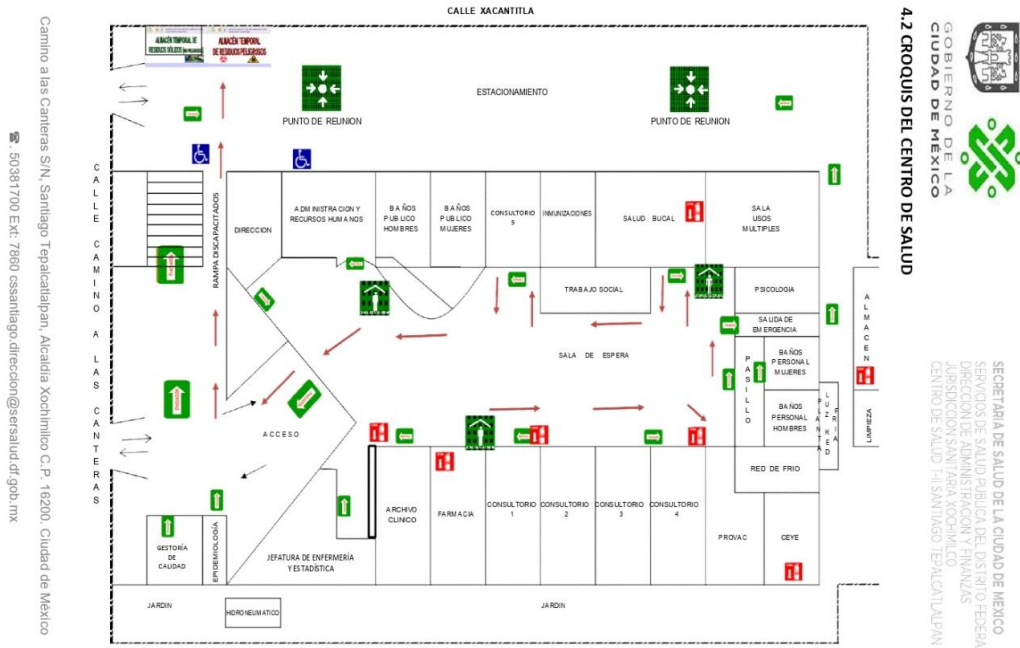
GOBIERNO DE LA CIUDAD DE MÉXICO

4.2 CROQUIS DEL CENTRO DE SALUD

SECRETARIA DE SALUD DE LA CIUDAD DE MEXICO
SERVICIOS DE SALUD PUBLICA DEL DISTRITO FEDERAL
DIRECCION DE ADMINISTRACION Y FINANZAS
JURISDICCION SANITARIA XOCHIMILCO
CENTRO DE SALUD T-III SANTIAGO TEPALCATLALPAN

Camino a las Canteras S/N, Santiago Tepalcatlalpan, Alcaldía Xochimilco C.P. 16200, Ciudad de México
5038 1700 Ext. 7860 cssantiago.direccion@sersalud.df.gob.mx

CALLE XACANTITLA

ALMACÉN TEMPORAL DE RESIDUOS SÓLIDOS

ALMACÉN TEMPORAL DE RESIDUOS PELIGROSOS

ESTACIONAMIENTO

PUNTO DE REUNION

PUNTO DE REUNION

CALLE CAMINO A LAS CANTERAS

RAMPA DISCAPACITADOS

DIRECCION

ADMINISTRACION Y RECURSOS HUMANOS

BAÑOS PUBLICO HOMBRES

BAÑOS PUBLICO MUJERES

CONSULTORIO 5

INMUNIZACIONES

SALUD BUCAL

SALA USOS MULTIPLES

TRABAJO SOCIAL

PSICOLOGIA

SALIDA DE EMERGENCIA

ALMACEN

SALA DE ESPERA

PASILLO

BAÑOS PERSONAL MUJERES

BAÑOS PERSONAL HOMBRES

PLANTA LUZ RED

LIMPIEZA

ACCESO

RED DE FRIO

ARCHIVO CLINICO

FARMACIA

CONSULTORIO 1

CONSULTORIO 2

CONSULTORIO 3

CONSULTORIO 4

PROVAC

CEYE

GESTORÍA DE CALIDAD

EPIDEMIOLOGÍA

JEFATURA DE ENFERMERÍA Y ESTADÍSTICA

JARDIN

HIDRONEUMATICO

JARDIN